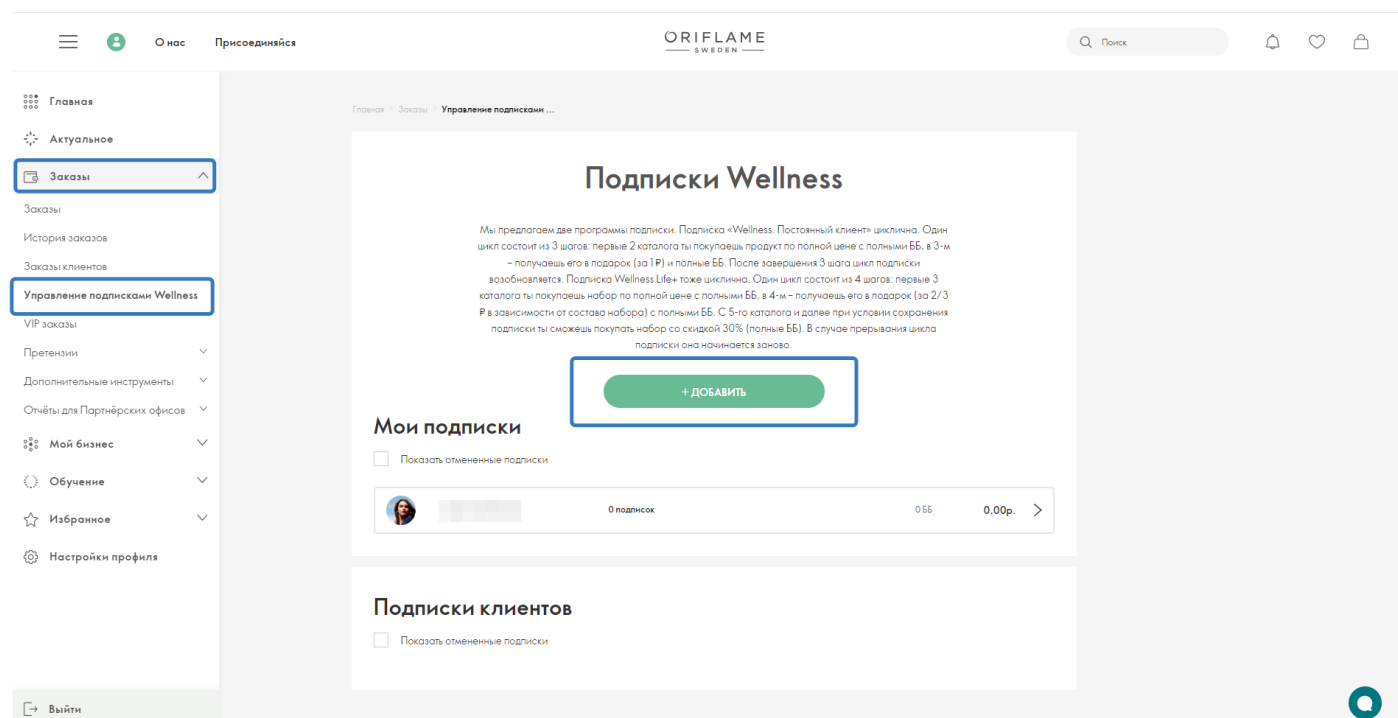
О нас Присоединяйся

ORIFLAME
SWEDEN

Поиск

Главная
Актуальное
Заказы
Заказы
История заказов
Заказы клиентов
Управление подписками Wellness
VIP заказы
Претензии
Дополнительные инструменты
Отчёты для Партнёрских офисов
Мой бизнес
Обучение
Избранное
Настройки профиля

Выйти

Главная > Заказы > Управление подписками ...

Подписки Wellness

Мы предлагаем две программы подписки. Подписка «Wellness. Постоянный клиент» циклична. Один цикл состоит из 3 шагов: первые 2 каталога ты покупаешь продукт по полной цене с полными ББ, в 3-м – получаешь его в подарок (за 1 ₽) и полные ББ. После завершения 3 шага цикл подписки возобновляется. Подписка Wellness Life+ тоже циклична. Один цикл состоит из 4 шагов: первые 3 каталога ты покупаешь набор по полной цене с полными ББ, в 4-м – получаешь его в подарок (за 2/3 ₽ в зависимости от состава набора) с полными ББ. С 5-го каталога и далее при условии сохранения подписки ты сможешь покупать набор со скидкой 30% (полные ББ). В случае прерывания цикла подписки она начинается заново.

+ ДОБАВИТЬ

Мои подписки

Показать отмененные подписки

0 подписок 0 ББ 0,00р.

Подписки клиентов

Показать отмененные подписки